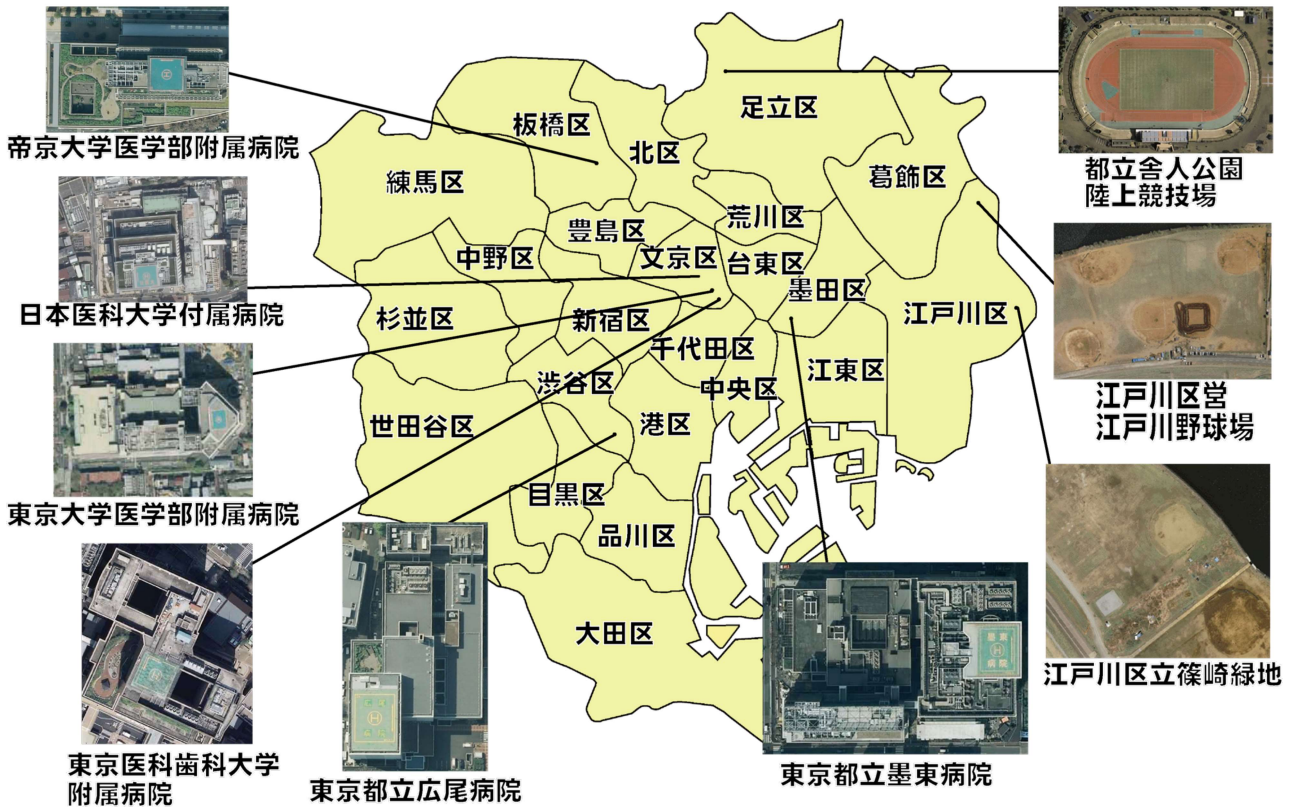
帝京大学医学部附属病院

日本医科大学付属病院

東京大学医学部附属病院

東京医科歯科大学
附属病院

東京都立広尾病院

東京都立墨東病院

都立舎人公園
陸上競技場

江戸川区営
江戸川野球場

江戸川区立篠崎緑地

足立区
板橋区
北区
葛飾区
練馬区
荒川区
豊島区
中野区
文京区
台東区
墨田区
杉並区
新宿区
江戸川区
千代田区
江東区
渋谷区
中央区
世田谷区
港区
目黒区
品川区
大田区